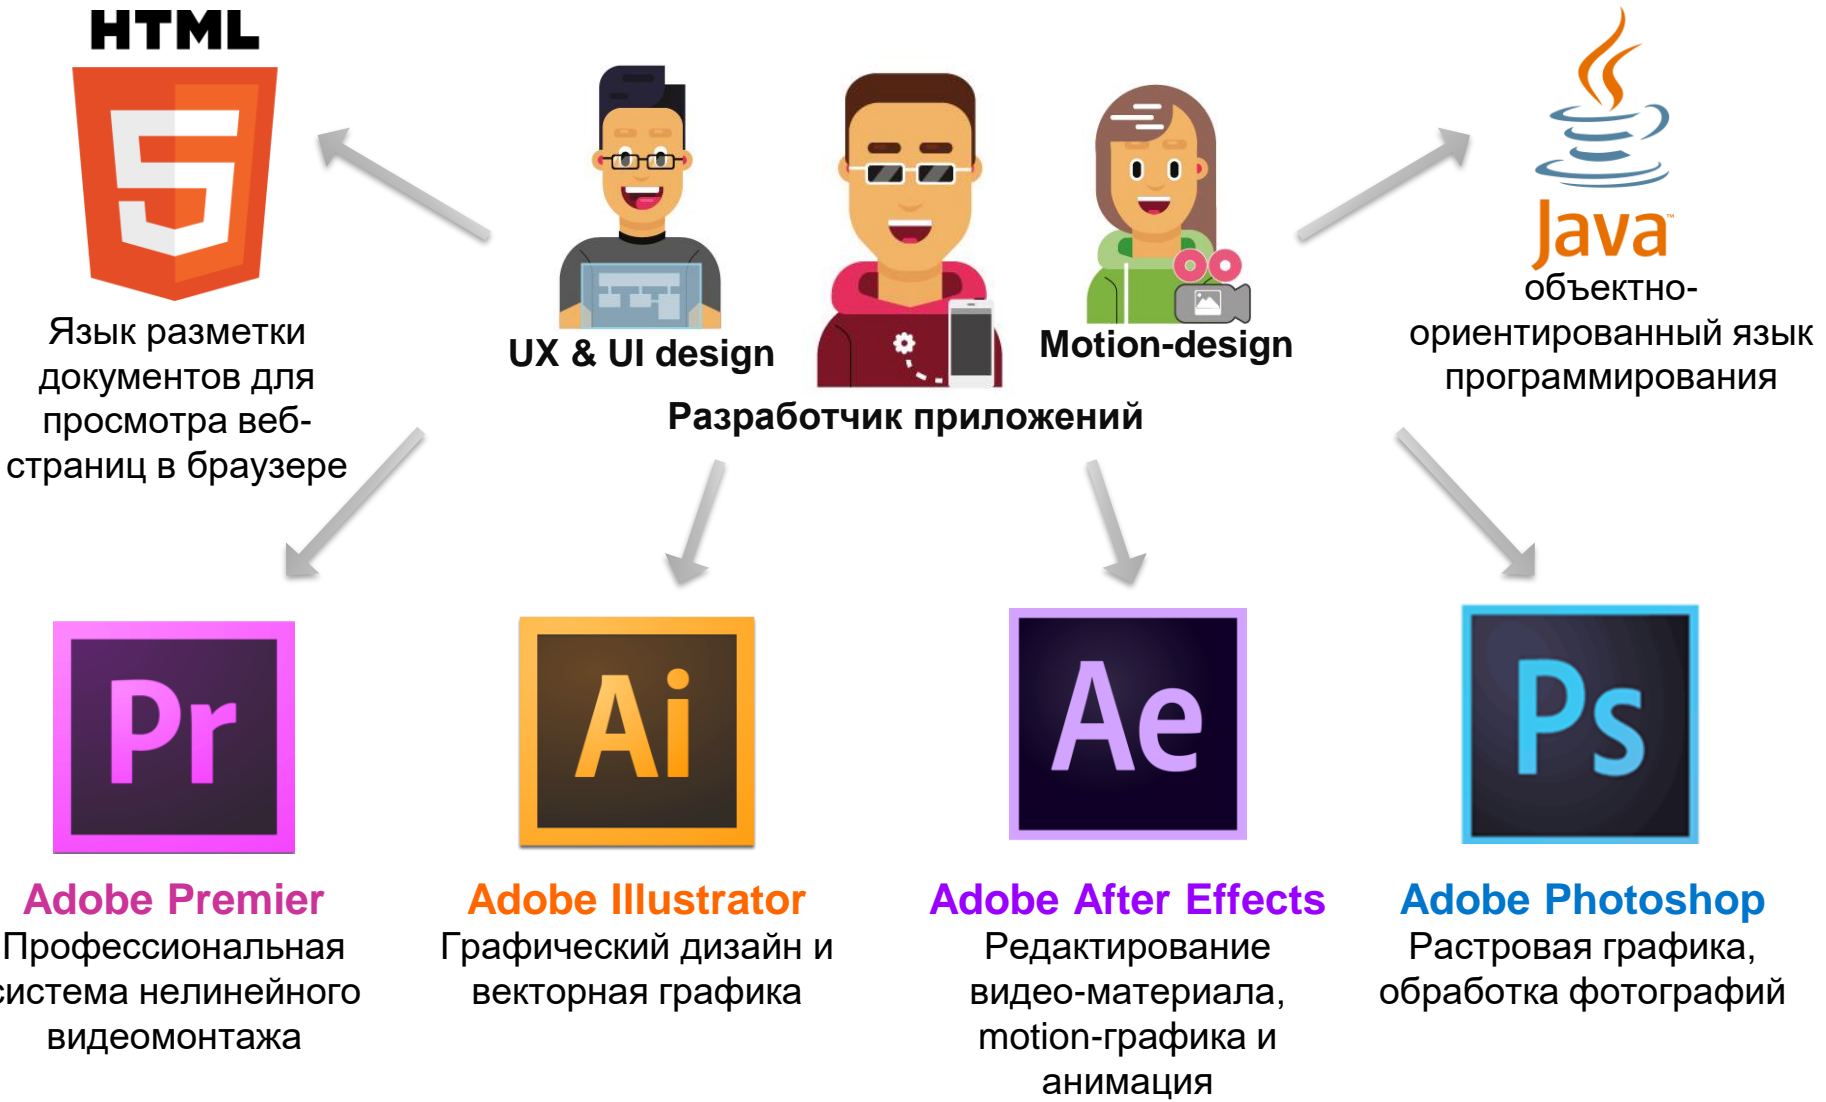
HTML

5

Язык разметки документов для просмотра веб-страниц в браузере

UX & UI design

Разработчик приложений

Motion-design

Java

объектно-ориентированный язык программирования

Pr

Adobe Premier
Профессиональная система нелинейного видеомонтажа

Ai

Adobe Illustrator
Графический дизайн и векторная графика

Ae

Adobe After Effects
Редактирование видео-материала, motion-графика и анимация

Ps

Adobe Photoshop
Растровая графика, обработка фотографий